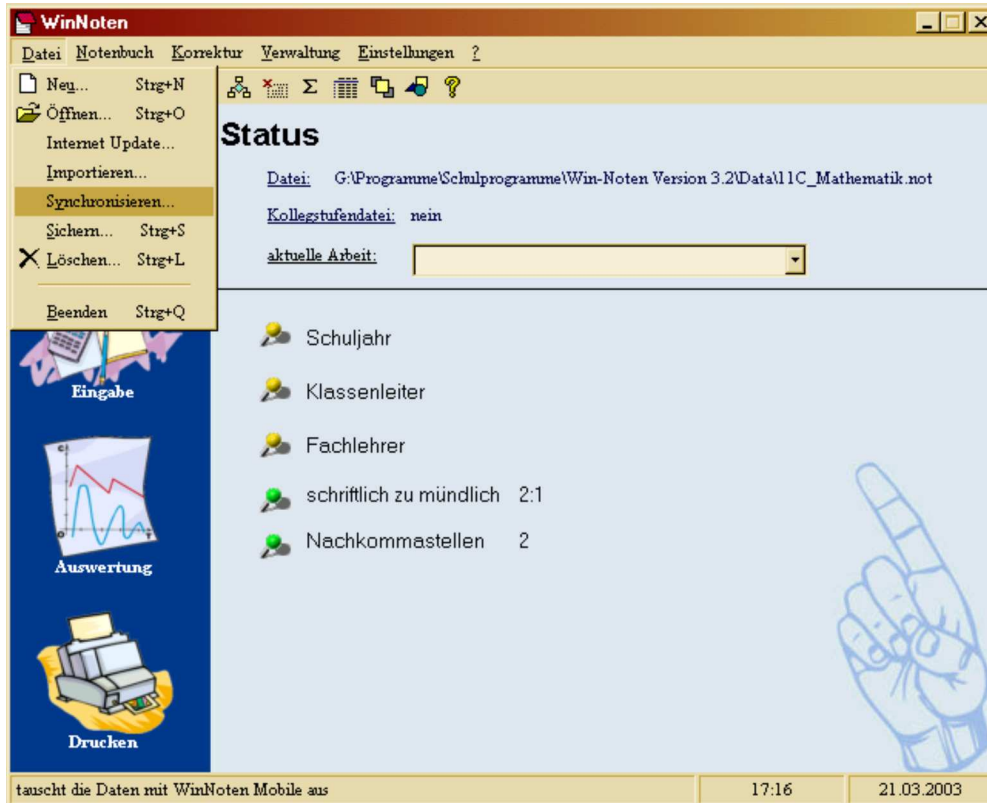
WinNoten

Datei Notenbuch Korrektur Verwaltung Einstellungen ?

Neu... Strg+N
Öffnen... Strg+O
Internet Update...
Importieren...
Synchronisieren...
Sichern... Strg+S
Löschen... Strg+L
Beenden Strg+Q

Status

Datei: G:\Programme\Schulprogramme\Win-Noten Version 3.2\Data\11C_Mathematik.not

Kollegstufendatei: nein

aktuelle Arbeit:

Schuljahr

Klassenleiter

Fachlehrer

schriftlich zu mündlich 2:1

Nachkommastellen 2

Eingabe

Auswertung

Drucken

tauscht die Daten mit WinNoten Mobile aus

17:16

21.03.2003